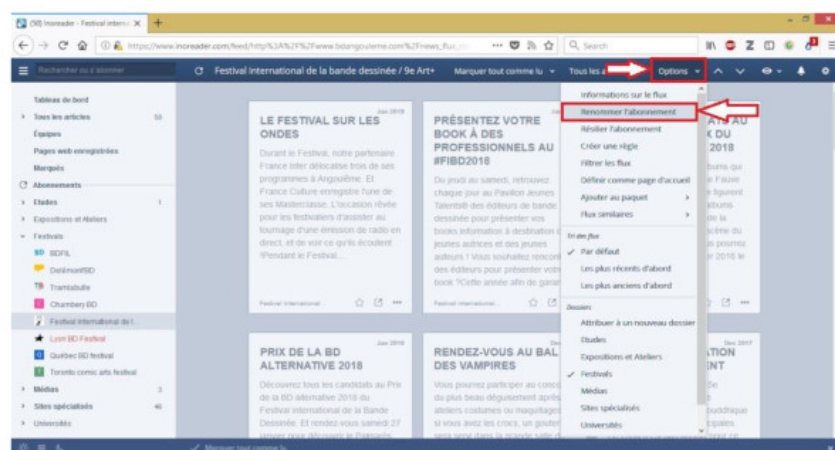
(50) Inoreader - Festival internat ×
+

https://www.inoreader.com/feed/http%3A%2F%2Fwww.bdangouleme.com%2Fnews_flux

Search

Rechercher ou s'abonner

Festival international de la bande dessinée / 9e Art+
Marquer tout comme lu
Tous les a
Options

Tableau de bord
Tous les articles 53
Équipes
Pages web enregistrées
Marqués
Abonnements
Études 1
Expositions et Ateliers
Festivals
BDFIL
DelémontBD
Tramizbulle
Chambery BD
Festival international de l...
Lyon BD Festival
Québec BD festival
Toronto comic arts festival
Médias 3
Sites spécialisés 46
Universités

LE FESTIVAL SUR LES ONDES
Jan 2018
Durant le Festival, notre partenaire France inter délocalise trois de ses programmes à Angoulême. Et France Culture enregistre l'une de ses Masterclasse. L'occasion rêvée pour les festivaliers d'assister au tournage d'une émission de radio en direct, et de voir ce qu'ils écoutent !Pendant le Festival...
Festival international...

PRÉSENTEZ VOTRE BOOK À DES PROFESSIONNELS AU #FIBD2018
Du jeudi au samedi, retrouvez chaque jour au Pavillon Jeunes Talents des éditeurs de bande dessinée pour présenter vos books information à destination des jeunes auteurs et des jeunes auteurs ! Vous souhaitez rencon des éditeurs pour présenter votre book ?Cette année afin de garan
Festival international...

K DU 2018

PRIX DE LA BD ALTERNATIVE 2018
Jan 2018
Découvrez tous les candidats au Prix de la BD alternative 2018 du Festival International de la Bande Dessinée. Et rendez vous samedi 27 janvier pour découvrir le Palmarès

RENDEZ-VOUS AU BAL DES VAMPIRES
Vous pourrez participer au conco du plus beau déguisement après ateliers costumes ou maquillages si vous avez les crocs, un goûter sera servi dans la grande salle d

Dec 2017
ATION ENT

Informations sur le flux
Renommer l'abonnement
Résilier l'abonnement
Créer une règle
Filtrer les flux
Définir comme page d'accueil
Ajouter au paquet
Flux similaires
Tri des flux
✓ Par défaut
Les plus récents d'abord
Les plus anciens d'abord
Dossiers
Attribuer à un nouveau dossier
Études
Expositions et Ateliers
✓ Festivals
Médias
Sites spécialisés
Universités

Marquer tout comme lu